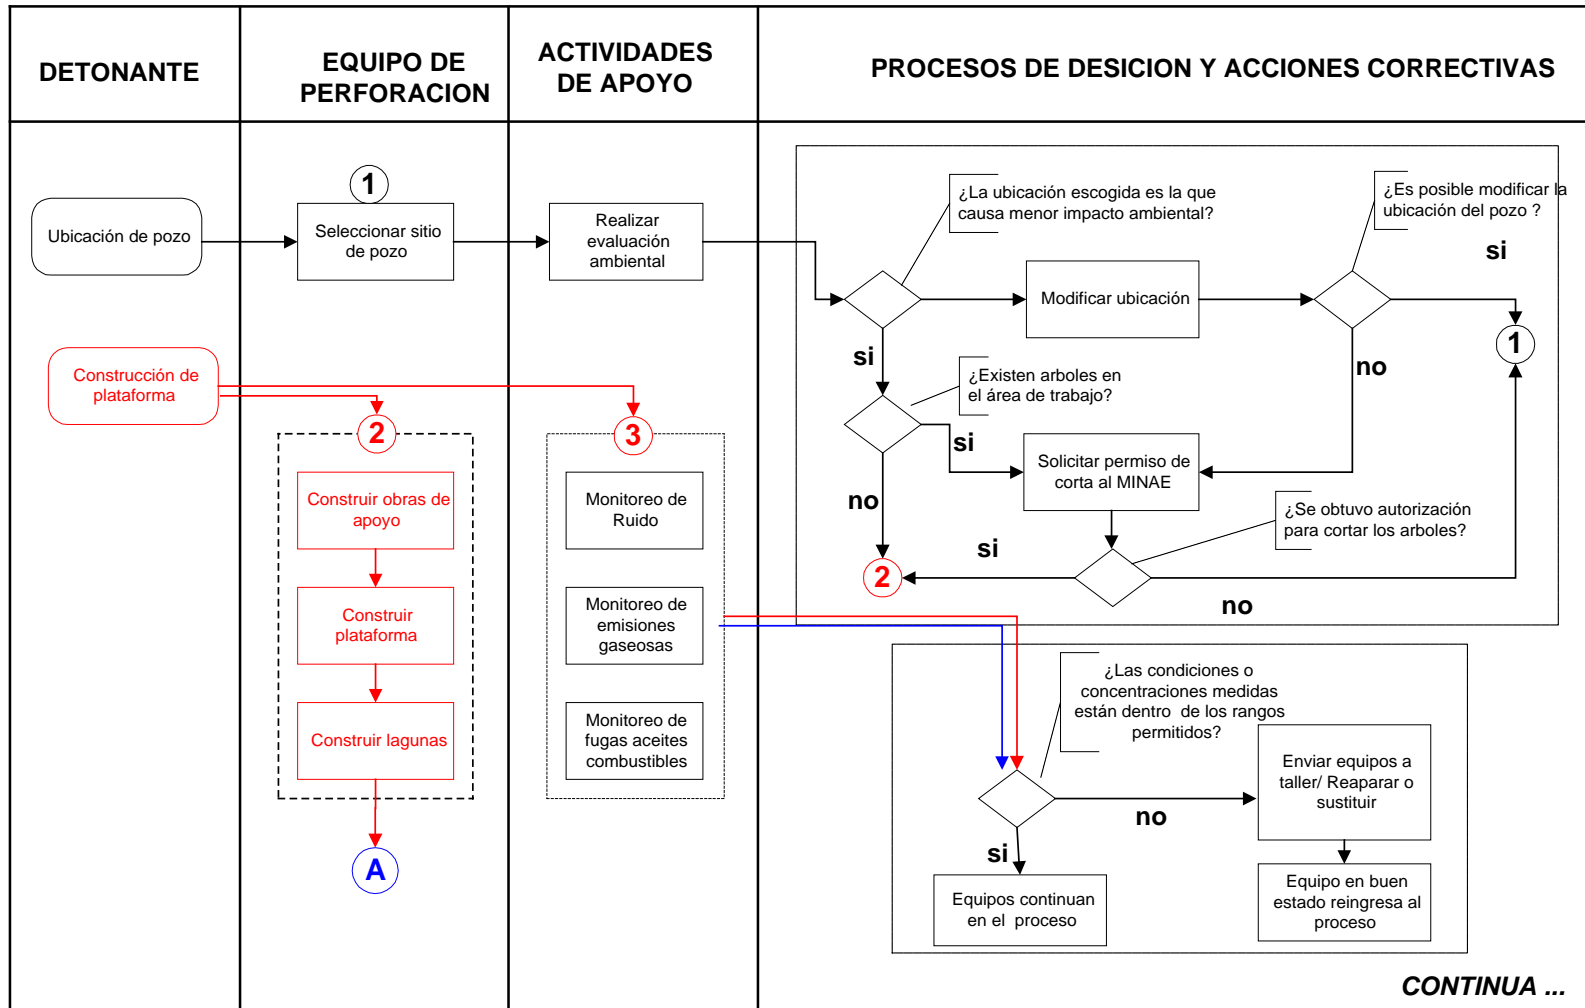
| DETONANTE | EQUIPO DE PERFORACION | ACTIVIDADES DE APOYO | PROCESOS DE DESICION Y ACCIONES CORRECTIVAS |
|---|---|---|---|

Ubicación de pozo

1

Seleccionar sitio de pozo

Realizar evaluación ambiental

¿La ubicación escogida es la que causa menor impacto ambiental?

Modificar ubicación

¿Es posible modificar la ubicación del pozo ?

si

1

si

¿Existen arboles en el área de trabajo?

no

si

Solicitar permiso de corta al MINAE

no

¿Se obtuvo autorización para cortar los arboles?

si

2

no

Construcción de plataforma

2

3

Construir obras de apoyo

Construir plataforma

Construir lagunas

A

Monitoreo de Ruido

Monitoreo de emisiones gaseosas

Monitoreo de fugas aceites combustibles

¿Las condiciones o concentraciones medidas están dentro de los rangos permitidos?

Enviar equipos a taller/ Reaparar o sustituir

no

si

Equipos continuan en el proceso

Equipo en buen estado reingresa al proceso

CONTINUA ...